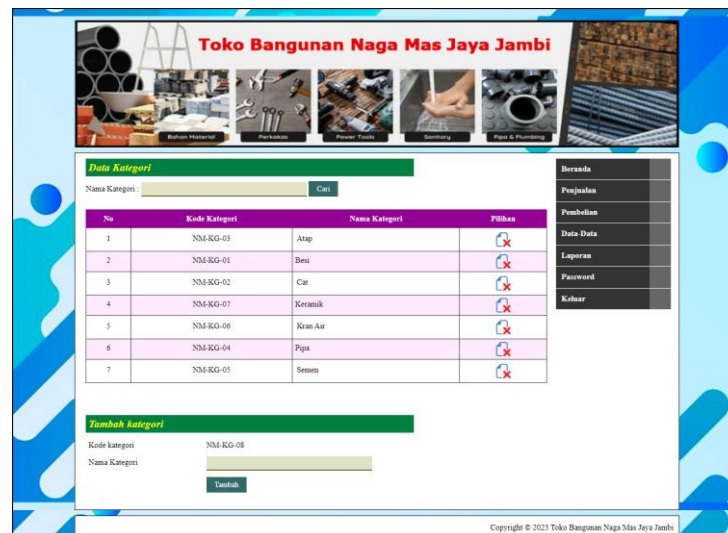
Toko Bangunan Naga Mas Jaya Jambi

Bahan Material
Perkakas
Power Tools
Sanitary
Pipa & Plumbing

Data Kategori

Nama Kategori : Cari

| No | Kode Kategori | Nama Kategori | Pilihan |
|---|---|---|---|
| 1 | NM-KG-03 | Atap | |
| 2 | NM-KG-01 | Besi | |
| 3 | NM-KG-02 | Cat | |
| 4 | NM-KG-07 | Keramik | |
| 5 | NM-KG-06 | Kran Air | |
| 6 | NM-KG-04 | Pipa | |
| 7 | NM-KG-05 | Semen | |

Beranda
Penjualan
Pembelian
Data-Data
Laporan
Password
Keluar

Tambah kategori

Kode kategori NM-KG-08
Nama Kategori

Tambah

Copyright © 2023 Toko Bangunan Naga Mas Jaya Jambi